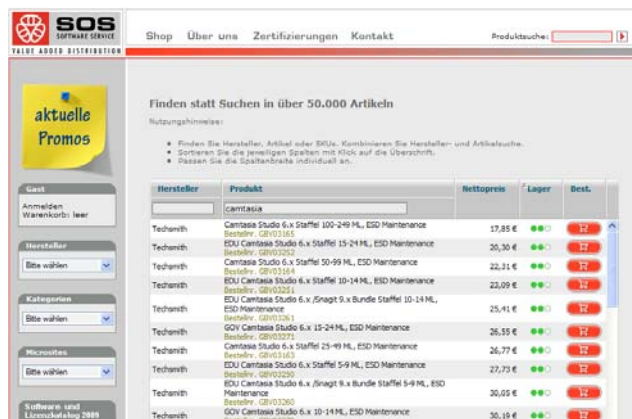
SOS SOFTWARE SERVICE
VALUE ADDED DISTRIBUTION

Shop Über uns Zertifizierungen Kontakt

Produktsuche:

aktuelle Promos

Gast
Anmelden
Warenkorb: leer

Hersteller
Bitte wählen

Kategorien
Bitte wählen

Microsites
Bitte wählen

Software und Lizenzkatalog 2009

Finden statt Suchen in über 50.000 Artikeln

Nutzungshinweise:

- Finden Sie Hersteller, Artikel oder SKUs. Kombinieren Sie Hersteller- und Artikelsuche.
- Sortieren Sie die jeweiligen Spalten mit Klick auf die Überschrift.
- Passen Sie die Spaltenbreite individuell an.

| Hersteller | Produkt | Nettopreis | Lager | Best. |
|---|---|---|---|---|
| | camtasia | | | |
| Techsmith | Camtasia Studio 6.x Staffel 100-249 ML, ESD Maintenance Bestellnr. GBV03165 | 17,85 € | | |
| Techsmith | EDU Camtasia Studio 6.x Staffel 15-24 ML, ESD Maintenance Bestellnr. GBV03252 | 20,30 € | | |
| Techsmith | Camtasia Studio 6.x Staffel 50-99 ML, ESD Maintenance Bestellnr. GBV03164 | 22,31 € | | |
| Techsmith | EDU Camtasia Studio 6.x Staffel 10-14 ML, ESD Maintenance Bestellnr. GBV03251 | 23,09 € | | |
| Techsmith | EDU Camtasia Studio 6.x /Snagit 9.x Bundle Staffel 10-14 ML, ESD Maintenance Bestellnr. GBV03261 | 25,41 € | | |
| Techsmith | GOV Camtasia Studio 6.x 15-24 ML, ESD Maintenance Bestellnr. GBV03271 | 26,55 € | | |
| Techsmith | Camtasia Studio 6.x Staffel 25-49 ML, ESD Maintenance Bestellnr. GBV03163 | 26,77 € | | |
| Techsmith | EDU Camtasia Studio 6.x Staffel 5-9 ML, ESD Maintenance Bestellnr. GBV03250 | 27,73 € | | |
| Techsmith | EDU Camtasia Studio 6.x /Snagit 9.x Bundle Staffel 5-9 ML, ESD Maintenance Bestellnr. GBV03260 | 30,05 € | | |
| Techsmith | GOV Camtasia Studio 6.x 10-14 ML, ESD Maintenance | 30,19 € | | |